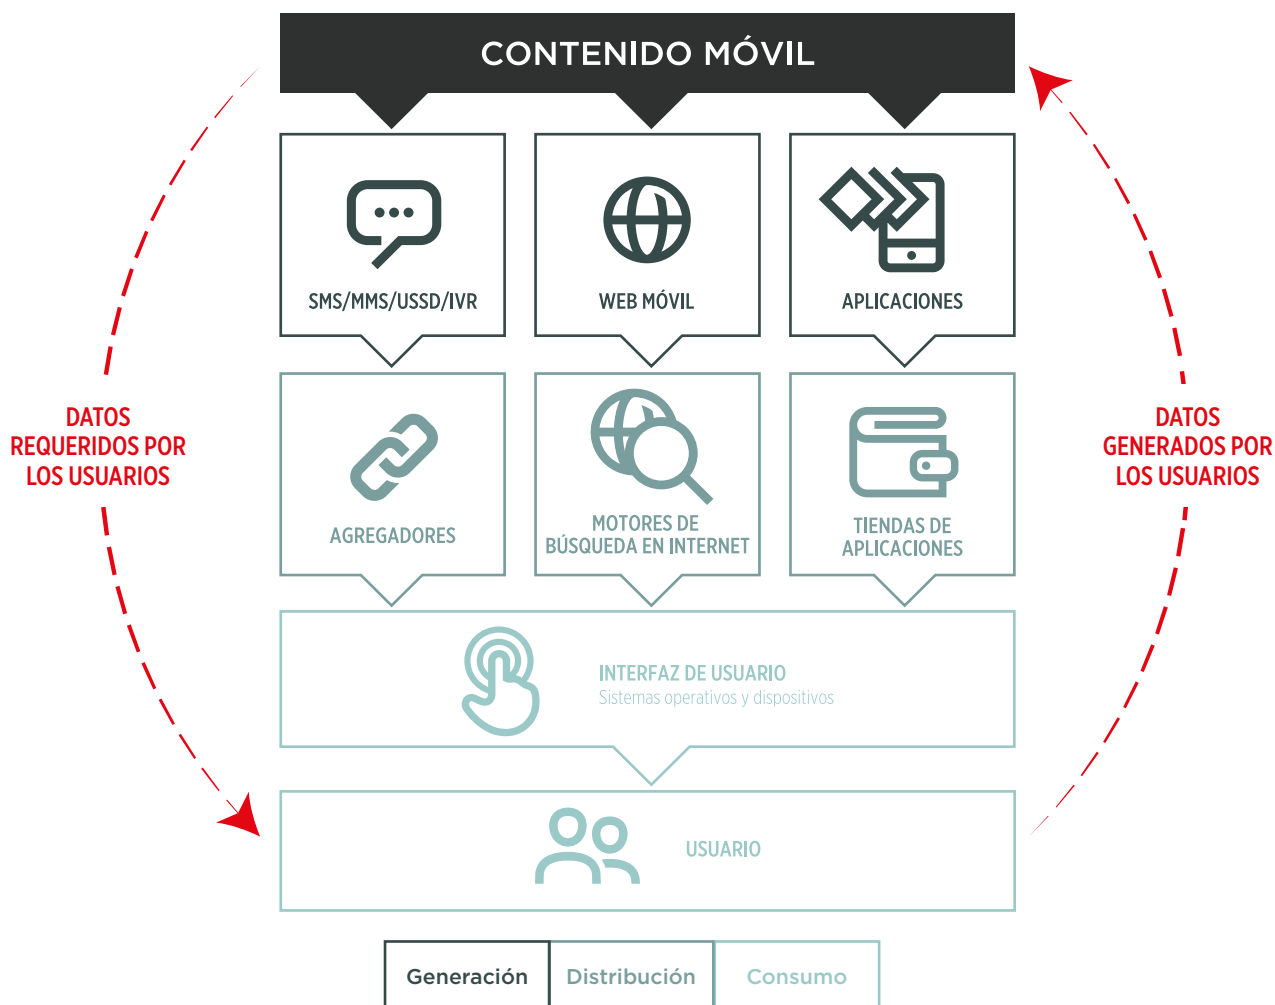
CONTENIDO MÓVIL

SMS/MMS/USSD/IVR

WEB MÓVIL

APLICACIONES

DATOS REQUERIDOS POR LOS USUARIOS

AGREGADORES

MOTORES DE BÚSQUEDA EN INTERNET

TIENDAS DE APLICACIONES

DATOS GENERADOS POR LOS USUARIOS

INTERFAZ DE USUARIO
Sistemas operativos y dispositivos

USUARIO

| Generación | Distribución | Consumo |
|---|---|---|